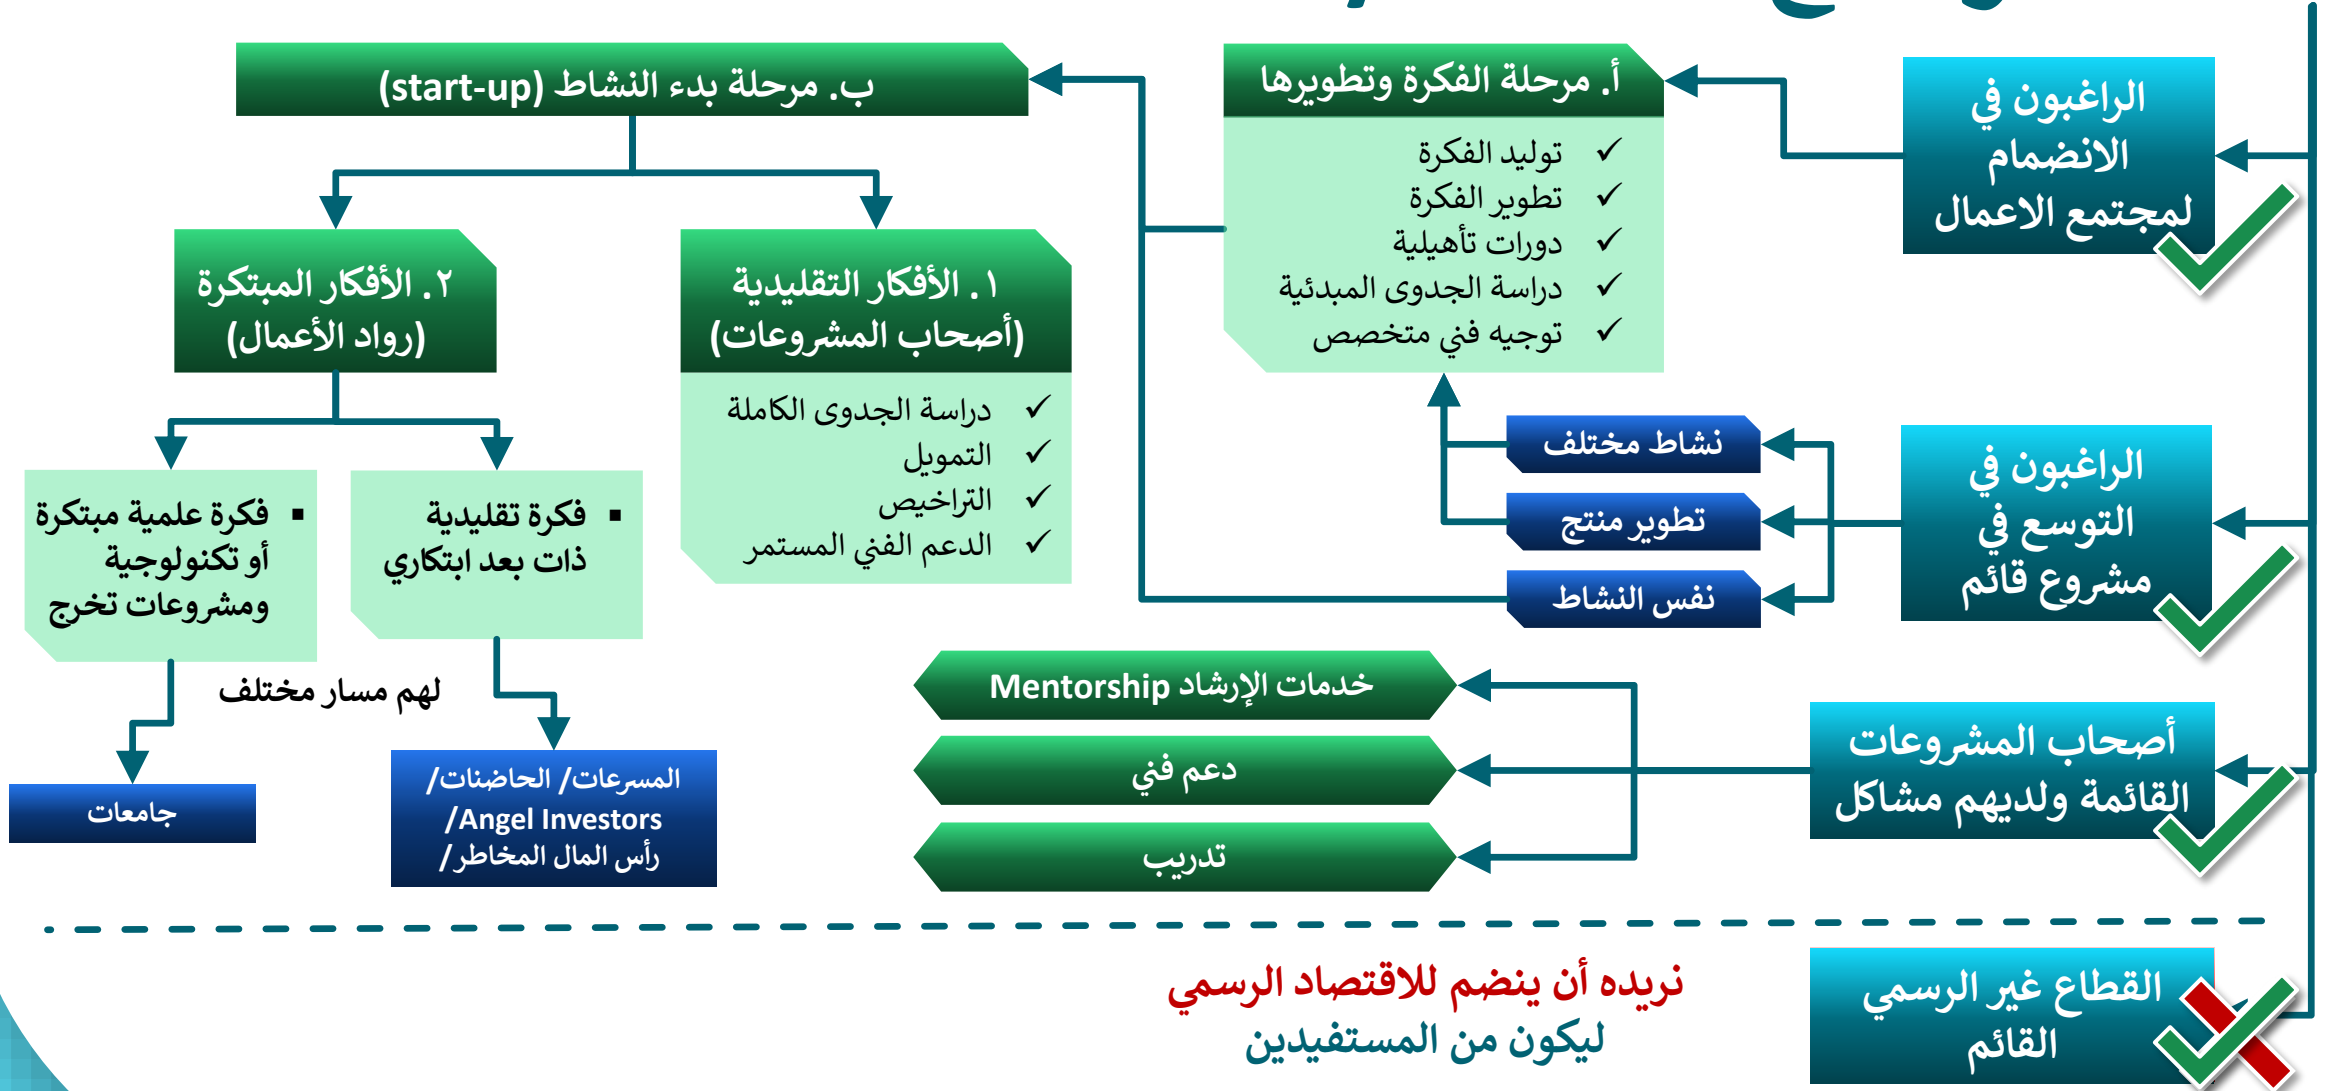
الراغبون في الانضمام لمجتمع الاعمال

أ. مرحلة الفكرة وتطويرها

✓ توليد الفكرة
✓ تطوير الفكرة
✓ دورات تأهيلية
✓ دراسة الجدوى المبدئية
✓ توجيه فني متخصص

ب. مرحلة بدء النشاط (start-up)

١. الأفكار التقليدية (أصحاب المشروعات)

✓ دراسة الجدوى الكاملة
✓ التمويل
✓ التراخيص
✓ الدعم الفني المستمر

٢. الأفكار المبتكرة (رواد الأعمال)

▪ فكرة تقليدية ذات بعد ابتكاري

▪ فكرة علمية مبتكرة أو تكنولوجية ومشروعات تخرج

لهم مسار مختلف

جامعات

المسرعات/ الحاضنات/ /Angel Investors /رأس المال المخاطر/

الراغبون في التوسع في مشروع قائم

نشاط مختلف

تطوير منتج

نفس النشاط

أصحاب المشروعات القائمة ولديهم مشاكل

خدمات الإرشاد Mentorship

دعم فني

تدريب

القطاع غير الرسمي القائم

نريده أن ينضم للاقتصاد الرسمي
ليكون من المستفيدين